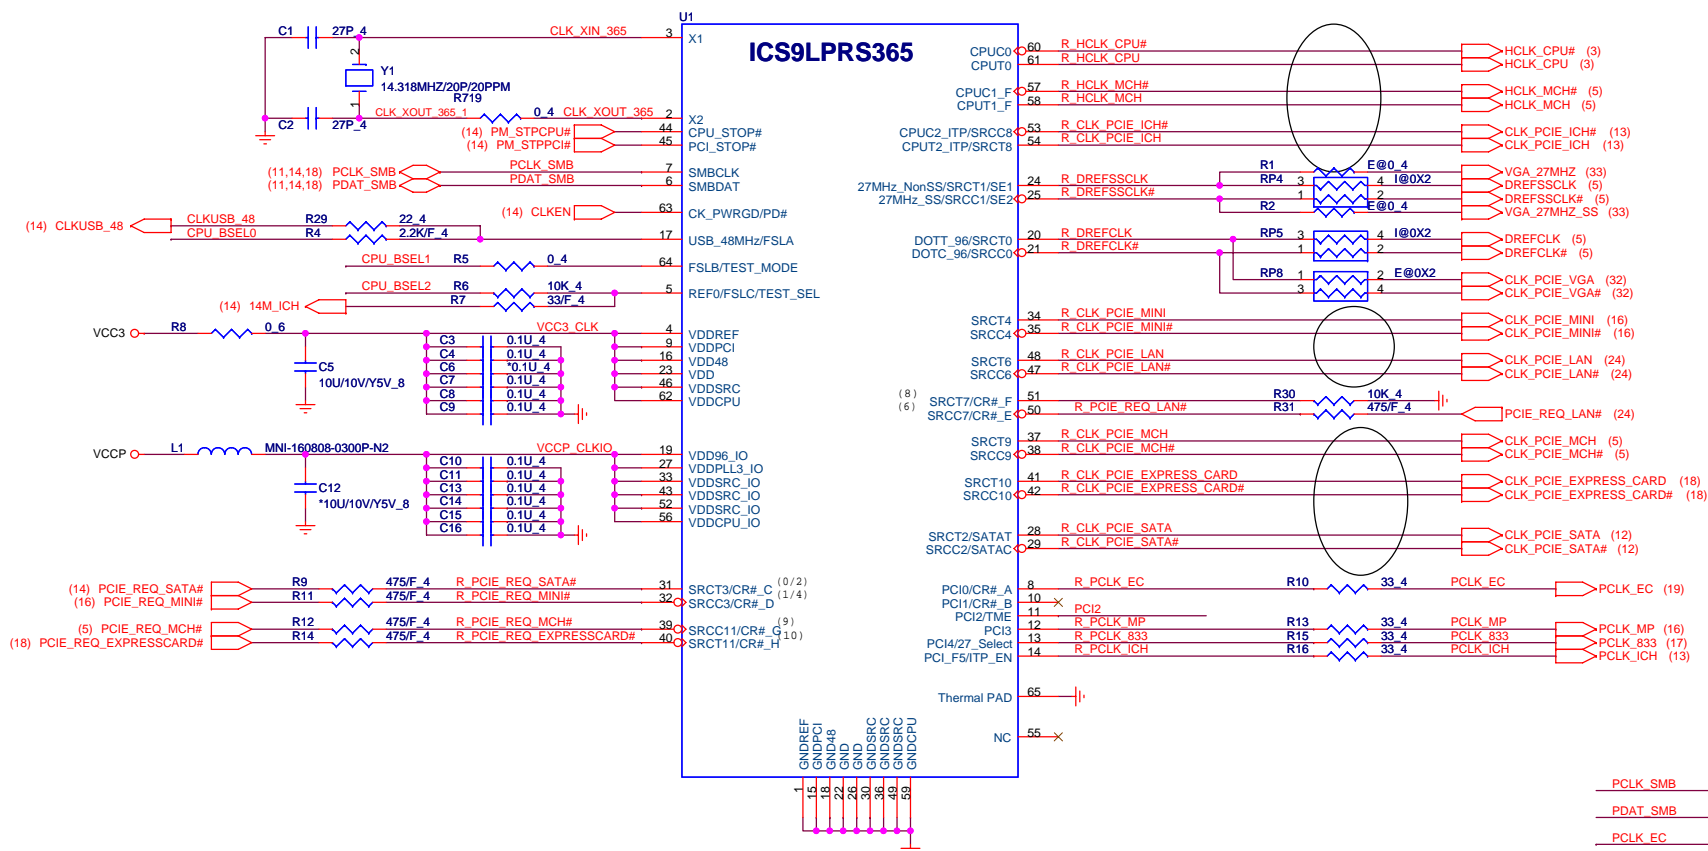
U1
ICS9LPRS365

C1 27P_4 CLK_XIN_365 3 X1
Y1
14.318MHZ/20P/20PPM
R719
C2 27P_4 CLK_XOUT_365_1 0_4 CLK_XOUT_365 2 X2
(14) PM_STPCPU# 44 CPU_STOP#
(14) PM_STPPCI# 45 PCI_STOP#
(11,14,18) PCLK_SMB PCLK_SMB 7 SMBCLK
(11,14,18) PDAT_SMB PDAT_SMB 6 SMBDAT
(14) CLKEN 63 CK_PWRGD/PD#
(14) CLKUSB_48 CLKUSB_48 R29 22_4
CPU_BSEL0 R4 2.2K/F_4 17 USB_48MHz/FSLA
CPU_BSEL1 R5 0_4 64 FSLB/TEST_MODE
CPU_BSEL2 R6 10K_4
(14) 14M_ICH R7 33/F_4 5 REF0/FSLC/TEST_SEL
VCC3 R8 0_6 VCC3_CLK 4 VDDREF
C5 10U/10V/Y5V_8
C3 0.1U_4 9 VDDPCI
C4 0.1U_4 16 VDD48
C6 *0.1U_4 23 VDD
C7 0.1U_4 46 VDDSRC
C8 0.1U_4 62 VDDCPU
C9 0.1U_4
VCCP L1 MNI-160808-0300P-N2 VCCP_CLKIO 19 VDD96_IO
C10 0.1U_4 27 VDDPLL3_IO
C11 0.1U_4 33 VDDSRC_IO
C12 *10U/10V/Y5V_8
C13 0.1U_4 43 VDDSRC_IO
C14 0.1U_4 52 VDDSRC_IO
C15 0.1U_4 56 VDDCPU_IO
C16 0.1U_4
(14) PCIE_REQ_SATA# R9 475/F_4 R_PCIE_REQ_SATA# 31 SRCT3/CR#_C (0/2)
(16) PCIE_REQ_MINI# R11 475/F_4 R_PCIE_REQ_MINI# 32 SRCC3/CR#_D (1/4)
(5) PCIE_REQ_MCH# R12 475/F_4 R_PCIE_REQ_MCH# 39 SRCC11/CR#_G (9)
(18) PCIE_REQ_EXPRESSCARD# R14 475/F_4 R_PCIE_REQ_EXPRESSCARD# 40 SRCT11/CR#_H (10)

GNDREF GNDPCI GND48 GND GND GNDSRC GNDSRC GNDSRC GNDCPU
1 15 18 22 26 30 36 49 59

CPUC0 60 R_HCLK_CPU# HCLK_CPU# (3)
CPUT0 61 R_HCLK_CPU HCLK_CPU (3)
CPUC1_F 57 R_HCLK_MCH# HCLK_MCH# (5)
CPUT1_F 58 R_HCLK_MCH HCLK_MCH (5)
CPUC2_ITP/SRCC8 53 R_CLK_PCIE_ICH# CLK_PCIE_ICH# (13)
CPUT2_ITP/SRCT8 54 R_CLK_PCIE_ICH CLK_PCIE_ICH (13)
R1 E@0_4 VGA_27MHZ (33)
27MHz_NonSS/SRCT1/SE1 24 R_DREFSSCLK RP4 3 4 I@0X2 DREFSSCLK (5)
27MHz_SS/SRCC1/SE2 25 R_DREFSSCLK# 1 2 DREFSSCLK# (5)
R2 E@0_4 VGA_27MHZ_SS (33)
DOTT_96/SRCT0 20 R_DREFCLK RP5 3 4 I@0X2 DREFCLK (5)
DOTC_96/SRCC0 21 R_DREFCLK# 1 2 DREFCLK# (5)
RP8 1 2 E@0X2 CLK_PCIE_VGA (32)
3 4 CLK_PCIE_VGA# (32)
SRCT4 34 R_CLK_PCIE_MINI CLK_PCIE_MINI (16)
SRCC4 35 R_CLK_PCIE_MINI# CLK_PCIE_MINI# (16)
SRCT6 48 R_CLK_PCIE_LAN CLK_PCIE_LAN (24)
SRCC6 47 R_CLK_PCIE_LAN# CLK_PCIE_LAN# (24)
(8) SRCT7/CR#_F 51 R30 10K_4
(6) SRCC7/CR#_E 50 R_PCIE_REQ_LAN# R31 475/F_4 PCIE_REQ_LAN# (24)
SRCT9 37 R_CLK_PCIE_MCH CLK_PCIE_MCH (5)
SRCC9 38 R_CLK_PCIE_MCH# CLK_PCIE_MCH# (5)
SRCT10 41 R_CLK_PCIE_EXPRESS_CARD CLK_PCIE_EXPRESS_CARD (18)
SRCC10 42 R_CLK_PCIE_EXPRESS_CARD# CLK_PCIE_EXPRESS_CARD# (18)
SRCT2/SATAT 28 R_CLK_PCIE_SATA CLK_PCIE_SATA (12)
SRCC2/SATAC 29 R_CLK_PCIE_SATA# CLK_PCIE_SATA# (12)
PCI0/CR#_A 8 R_PCLK_EC R10 33_4 PCLK_EC PCLK_EC (19)
PCI1/CR#_B 10
PCI2/TME 11 PCI2
PCI3 12 R_PCLK_MP R13 33_4 PCLK_MP PCLK_MP (16)
PCI4/27_Select 13 R_PCLK_833 R15 33_4 PCLK_833 PCLK_833 (17)
PCI_F5/ITP_EN 14 R_PCLK_ICH R16 33_4 PCLK_ICH PCLK_ICH (13)
Thermal PAD 65
NC 55

PCLK_SMB
PDAT_SMB
PCLK_EC